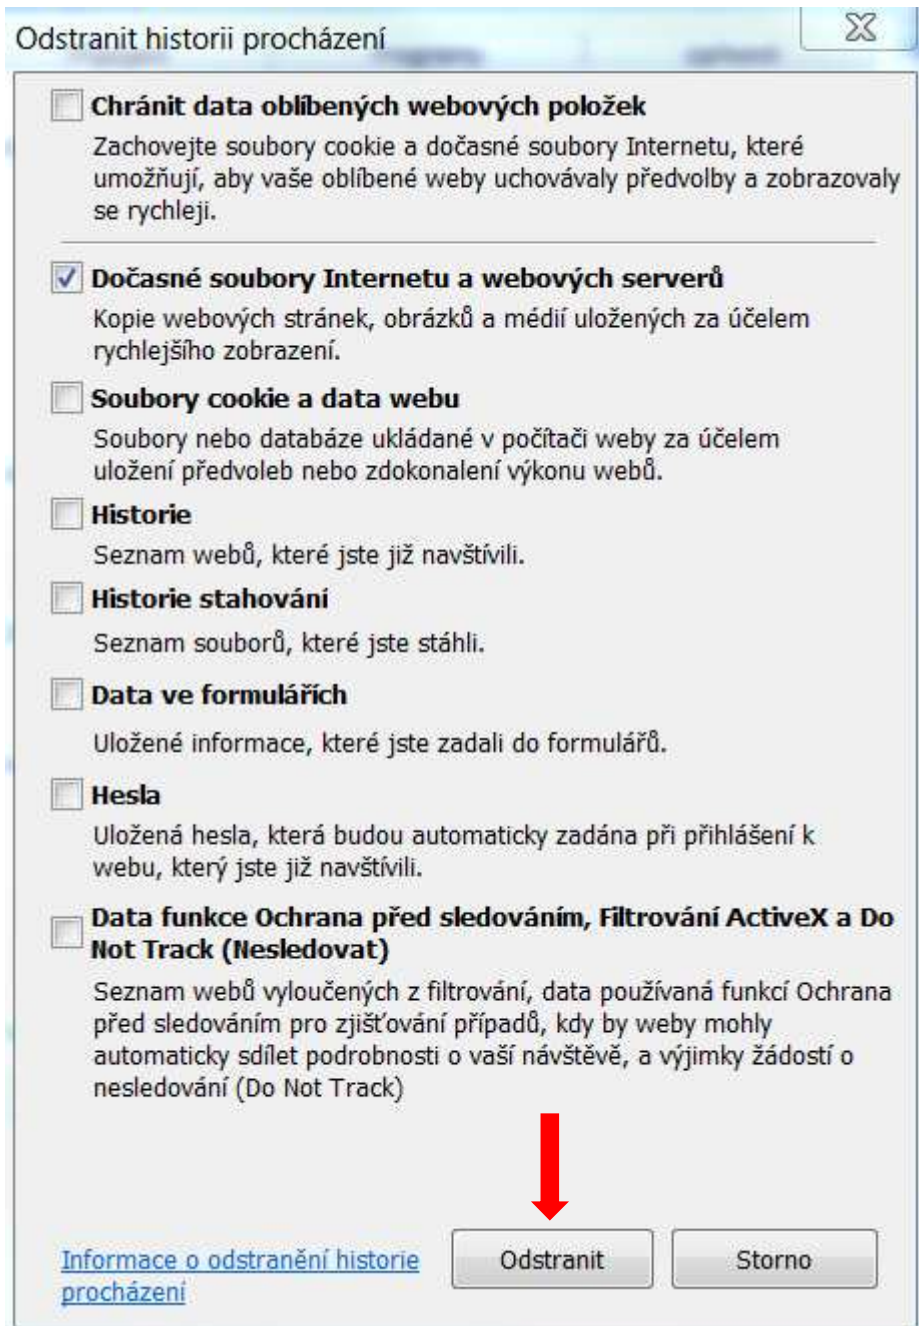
Odstranit historii procházení

Chránit data oblíbených webových položek

Zachovejte soubory cookie a dočasné soubory Internetu, které umožňují, aby vaše oblíbené weby uchovávaly předvolby a zobrazovaly se rychleji.

Dočasné soubory Internetu a webových serverů

Kopie webových stránek, obrázků a médií uložených za účelem rychlejšího zobrazení.

Soubory cookie a data webu

Soubory nebo databáze ukládané v počítači weby za účelem uložení předvoleb nebo zdokonalení výkonu webů.

Historie

Seznam webů, které jste již navštívili.

Historie stahování

Seznam souborů, které jste stáhli.

Data ve formulářích

Uložené informace, které jste zadali do formulářů.

Hesla

Uložená hesla, která budou automaticky zadána při přihlášení k webu, který jste již navštívili.

Data funkce Ochrana před sledováním, Filtrování ActiveX a Do Not Track (Nesledovat)

Seznam webů vyloučených z filtrování, data používaná funkcí Ochrana před sledováním pro zjišťování případů, kdy by weby mohly automaticky sdílet podrobnosti o vaší návštěvě, a výjimky žádostí o nesledování (Do Not Track)

Informace o odstranění historie procházení

Odstranit

Storno